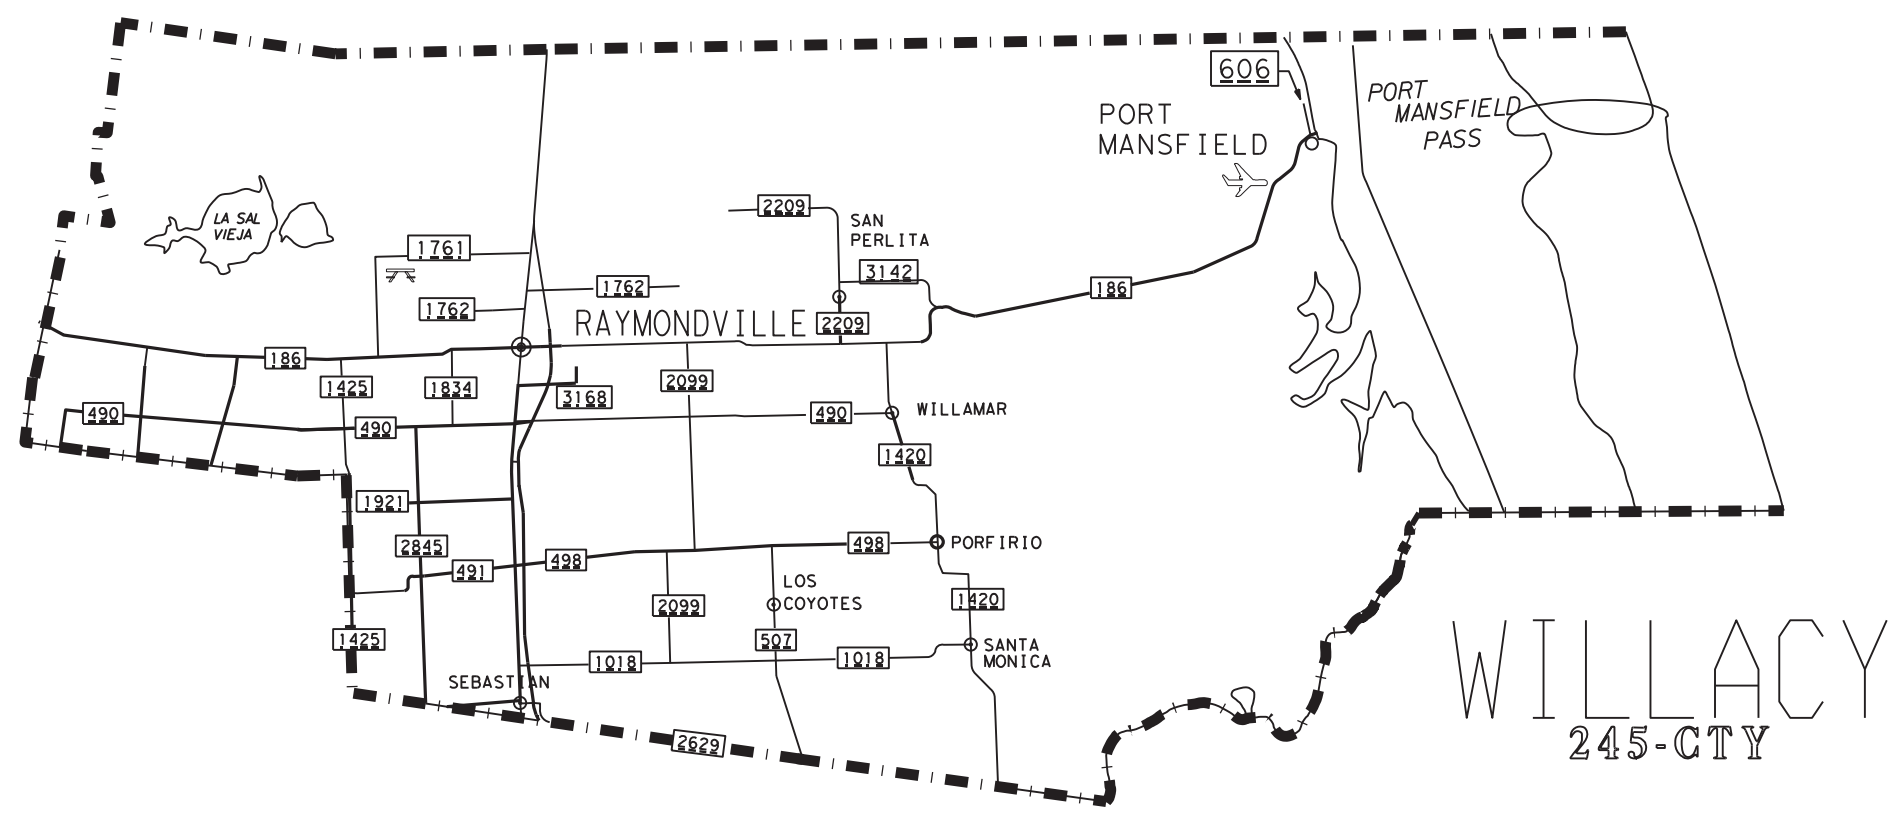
606

PORT MANSFIELD

PORT MANSFIELD PASS

LA SAL VIEJA

2209

SAN PERLITA

1761

3142

1762

186

1762

RAYMONDVILLE

2209

186

1425

1834

3168

2099

490

490

WILLAMAR

490

1420

1921

2845

498

PORFIRIO

491

498

LOS COYOTES

2099

1420

1425

507

SANTA MONICA

1018

1018

SEBASTIAN

2629

WILLACY

245-CTY